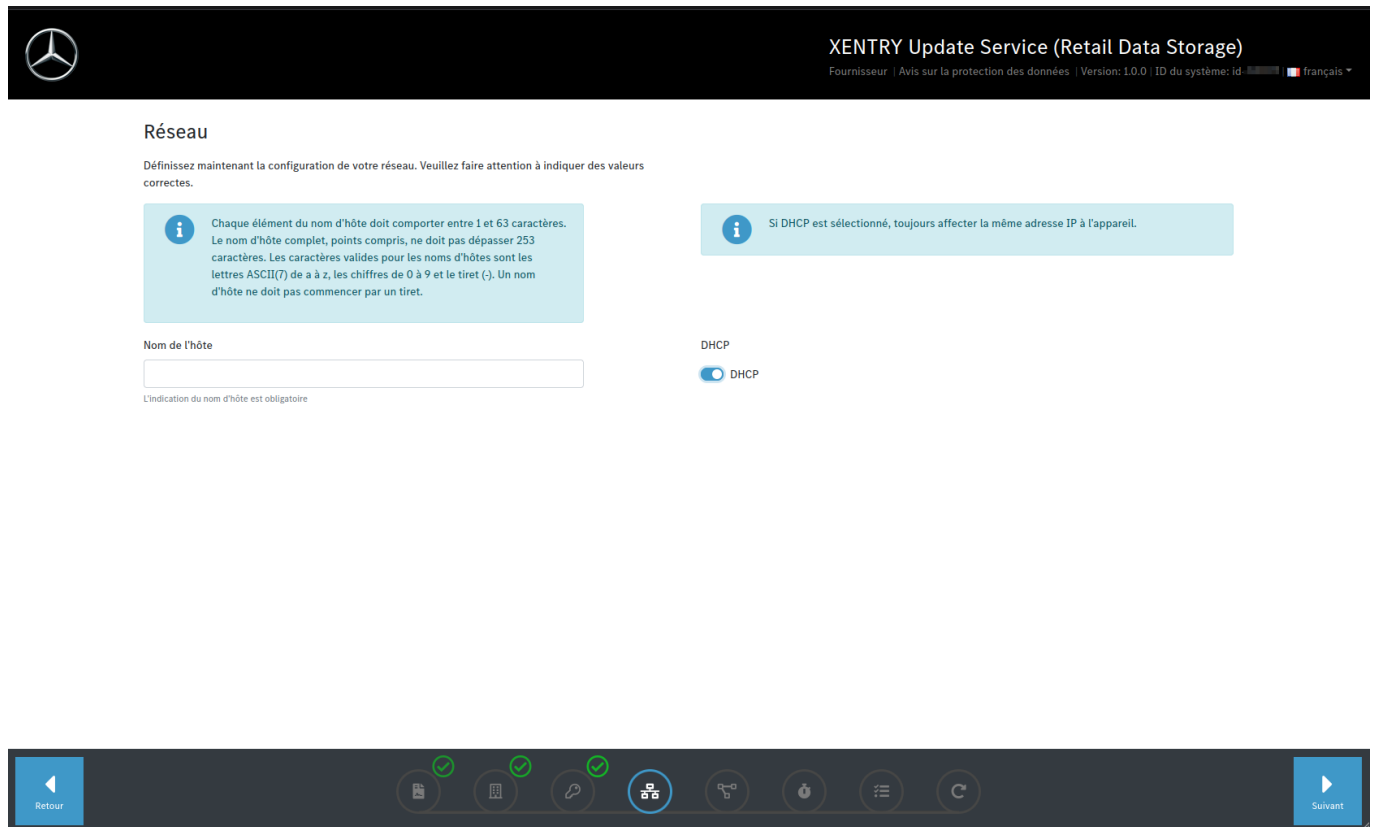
XENTRY Update Service (Retail Data Storage)

Fournisseur | Avis sur la protection des données | Version: 1.0.0 | ID du système: id-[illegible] | français

Réseau

Définissez maintenant la configuration de votre réseau. Veuillez faire attention à indiquer des valeurs correctes.

Chaque élément du nom d'hôte doit comporter entre 1 et 63 caractères. Le nom d'hôte complet, points compris, ne doit pas dépasser 253 caractères. Les caractères valides pour les noms d'hôtes sont les lettres ASCII(7) de a à z, les chiffres de 0 à 9 et le tiret (-). Un nom d'hôte ne doit pas commencer par un tiret.

Si DHCP est sélectionné, toujours affecter la même adresse IP à l'appareil.

Nom de l'hôte

L'indication du nom d'hôte est obligatoire

DHCP

DHCP

Retour

Suivant